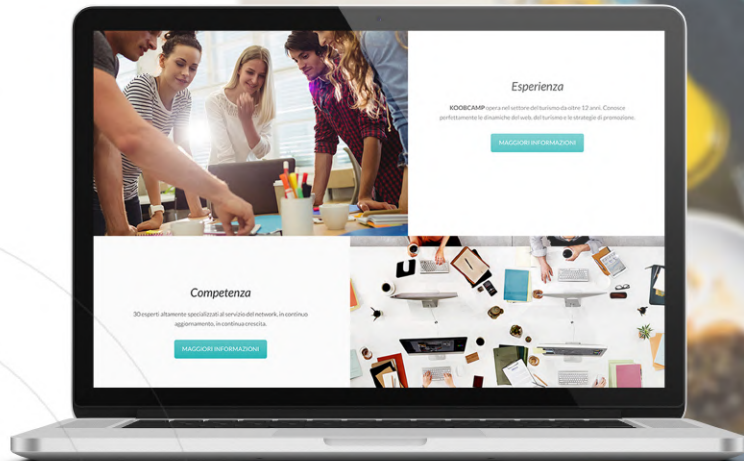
Esperienza

KOOBCAMP opera nel settore del turismo da oltre 12 anni. Conosce perfettamente le dinamiche del web, del turismo e le strategie di promozione.

MAGGIORI INFORMAZIONI

Competenza

30 esperti altamente specializzati al servizio del network, in continuo aggiornamento, in continua crescita.

MAGGIORI INFORMAZIONI